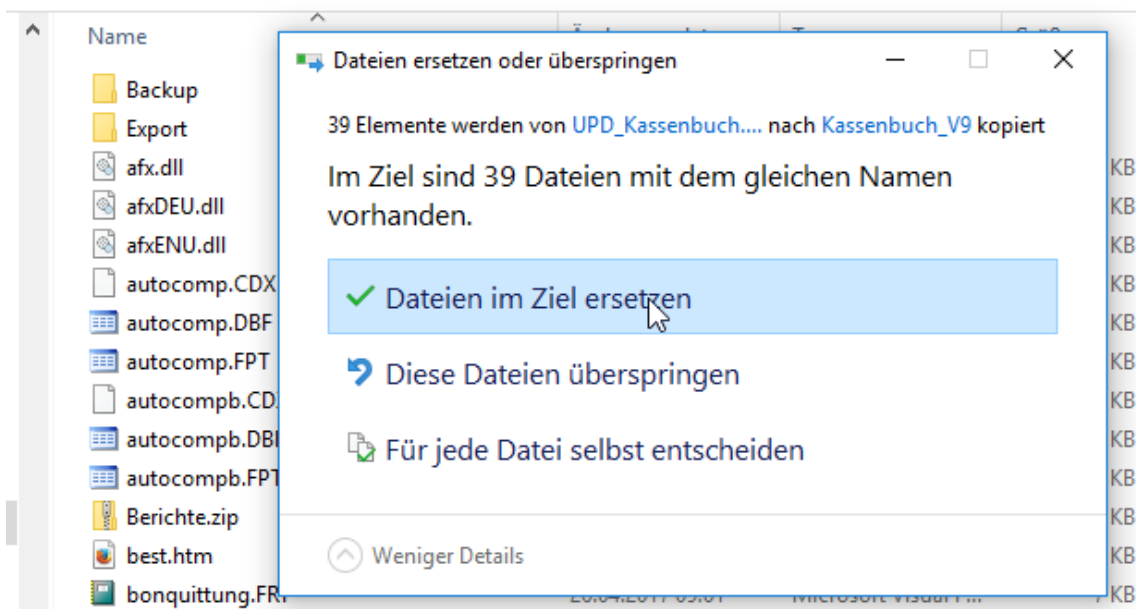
Name

Backup
Export
afx.dll
afxDEU.dll
afxENU.dll
autocomp.CDX
autocomp.DBF
autocomp.FPT
autocompb.CD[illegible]
autocompb.DB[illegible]
autocompb.FP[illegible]
Berichte.zip
best.htm
bonquittung.FR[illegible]

KB
KB
KB
KB
KB
KB
KB
KB
KB
KB
KB
KB

Dateien ersetzen oder überspringen

39 Elemente werden von UPD_Kassenbuch.... nach Kassenbuch_V9 kopiert

Im Ziel sind 39 Dateien mit dem gleichen Namen vorhanden.

✓ Dateien im Ziel ersetzen

Diese Dateien überspringen

Für jede Datei selbst entscheiden

Weniger Details